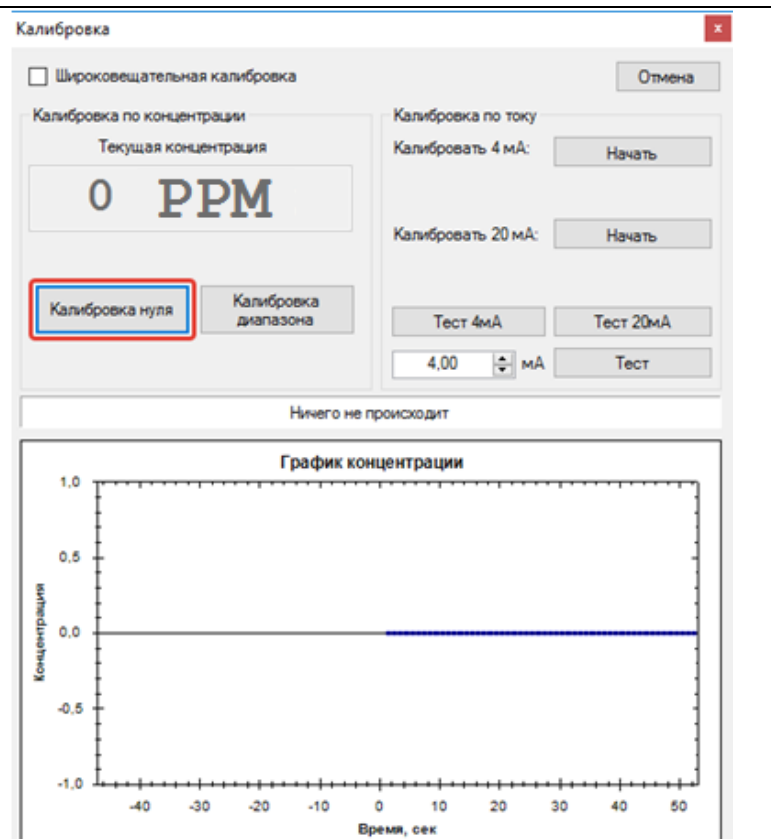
Калибровка

x

Широковещательная калибровка

Отмена

Калибровка по концентрации

Текущая концентрация

0 PPM

Калибровка нуля

Калибровка диапазона

Калибровка по току

Калибровать 4 мА:

Начать

Калибровать 20 мА:

Начать

Тест 4мА

Тест 20мА

4,00

мА

Тест

Ничего не происходит

График концентрации

1,0

0,5

0,0

-0,5

-1,0

Концентрация

-40 -30 -20 -10 0 10 20 30 40 50

Время, сек